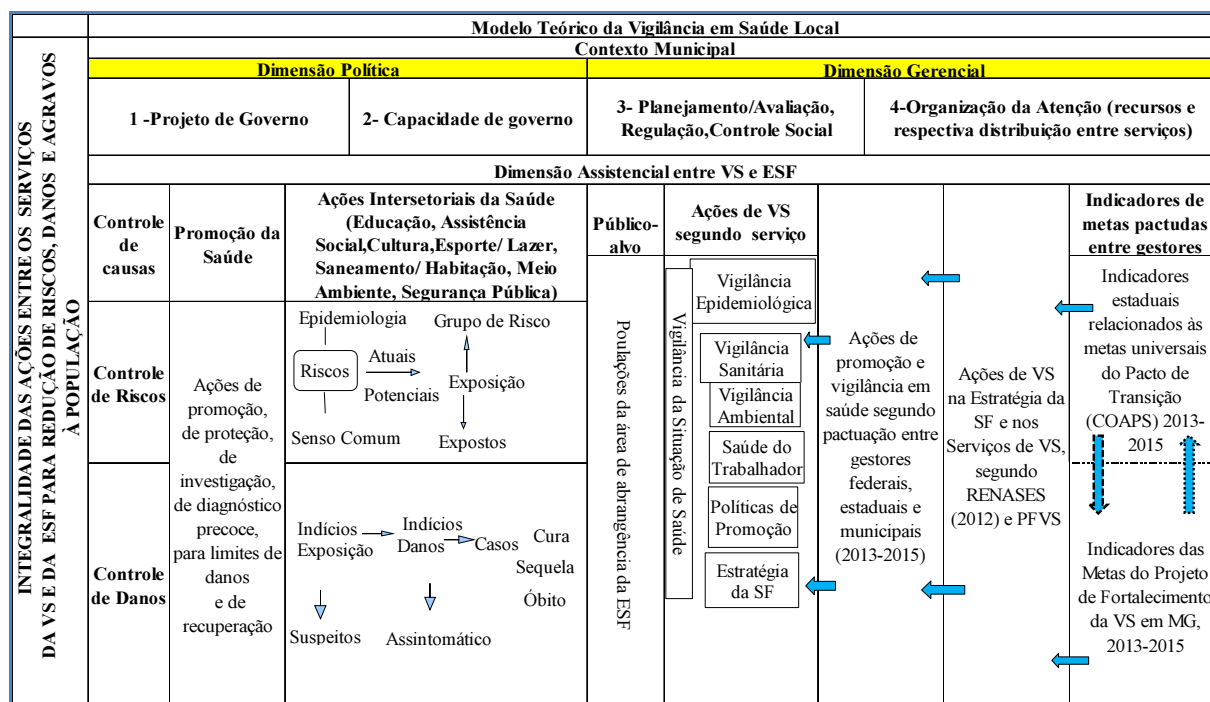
INTEGRALIDADE DAS AÇÕES ENTRE OS SERVIÇOS DA VS E DA ESF PARA REDUÇÃO DE RISCOS, DANOS E AGRAVOS À POPULAÇÃO

Modelo Teórico da Vigilância em Saúde Local

Contexto Municipal

Dimensão Política

Dimensão Gerencial

1 -Projeto de Governo

2- Capacidade de governo

3- Planejamento/Avaliação, Regulação,Controle Social

4-Organização da Atenção (recursos e respectiva distribuição entre serviços)

Dimensão Assistencial entre VS e ESF

| Controle de causas | Promoção da Saúde | Ações Intersetoriais da Saúde (Educação, Assistência Social,Cultura,Esporte/ Lazer, Saneamento/ Habitação, Meio Ambiente, Segurança Pública) | Público-alvo | Ações de VS segundo serviço | | | Indicadores de metas pactudas entre gestores |
|---|---|---|---|---|---|---|---|
| Controle de Riscos | Ações de promoção, de proteção, de investigação, de diagnóstico precoce, para limites de danos e de recuperação | Epidemiologia; Grupo de Risco; Riscos; Atuais; Potenciais; Exposição; Senso Comum; Expostos | Poulações da área de abrangência da ESF | Vigilância da Situação de Saúde: Vigilância Epidemiológica; Vigilância Sanitária; Vigilância Ambiental; Saúde do Trabalhador; Políticas de Promoção; Estratégia da SF | Ações de promoção e vigilância em saúde segundo pactuação entre gestores federais, estaduais e municipais (2013-2015) | Ações de VS na Estratégia da SF e nos Serviços de VS, segundo RENASES (2012) e PFVS | Indicadores estaduais relacionados às metas universais do Pacto de Transição (COAPS) 2013-2015 |
| Controle de Danos | | Indícios Exposição; Indícios Danos; Casos; Cura; Sequela; Óbito; Suspeitos; Assintomático | | | | | Indicadores das Metas do Projeto de Fortalecimento da VS em MG, 2013-2015 |